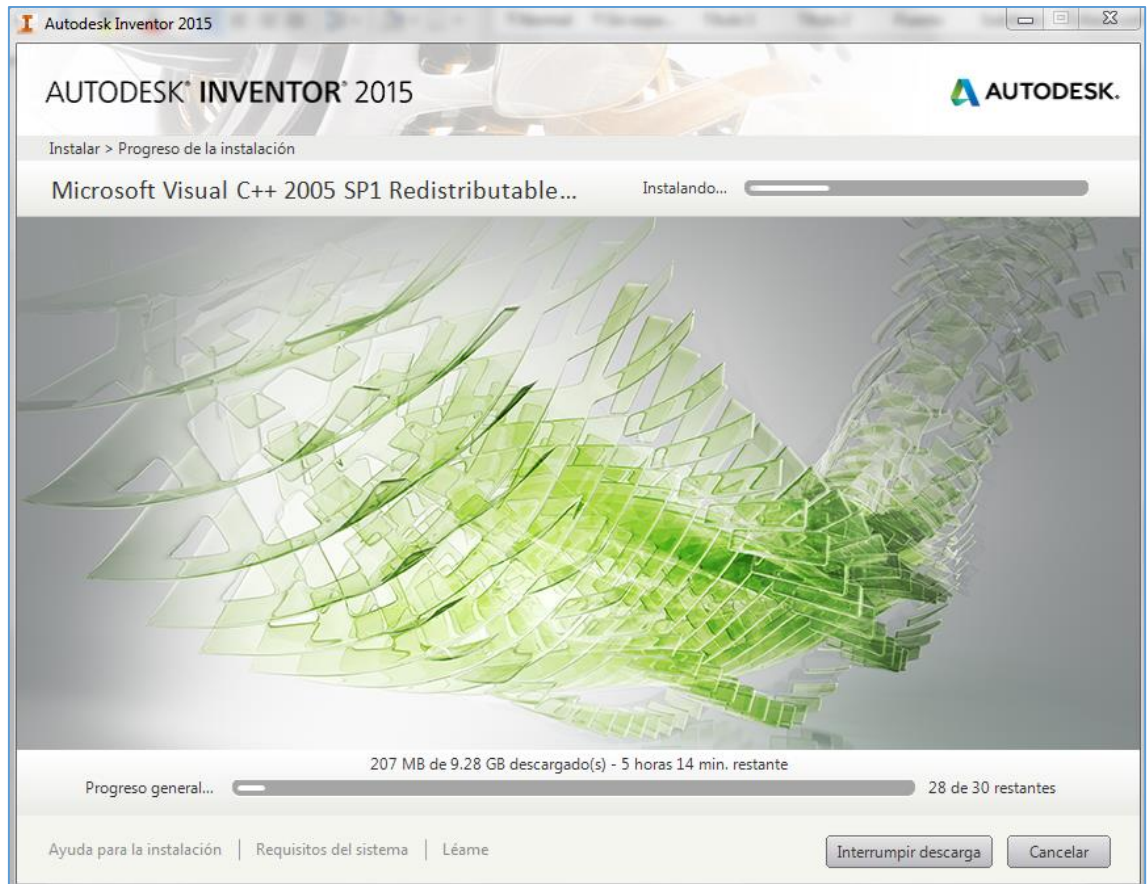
Autodesk Inventor 2015

AUTODESK® INVENTOR® 2015

AUTODESK.

Instalar > Progreso de la instalación

Microsoft Visual C++ 2005 SP1 Redistributable...

Instalando...

207 MB de 9.28 GB descargado(s) - 5 horas 14 min. restante

Progreso general...

28 de 30 restantes

Ayuda para la instalación | Requisitos del sistema | Léame

Interrumpir descarga

Cancelar